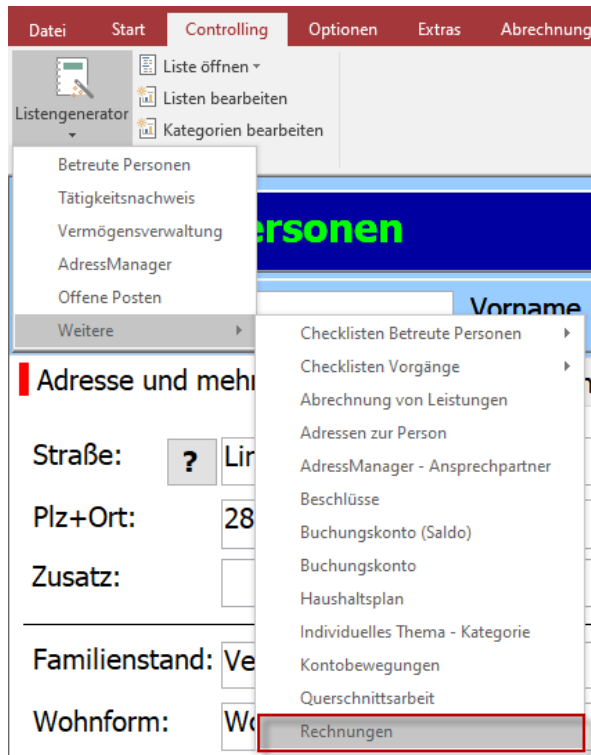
Datei Start Controlling Optionen Extras Abrechnung

Listengenerator
Liste öffnen
Listen bearbeiten
Kategorien bearbeiten

Betreute Personen
Tätigkeitsnachweis
Vermögensverwaltung
AdressManager
Offene Posten
Weitere

ersonen

Vorname

Adresse und mehr

Straße: ? Lir
Plz+Ort: 28
Zusatz:

Familienstand: Ve
Wohnform: Wo

Checklisten Betreute Personen
Checklisten Vorgänge
Abrechnung von Leistungen
Adressen zur Person
AdressManager - Ansprechpartner
Beschlüsse
Buchungskonto (Saldo)
Buchungskonto
Haushaltsplan
Individuelles Thema - Kategorie
Kontobewegungen
Querschnittsarbeit
Rechnungen